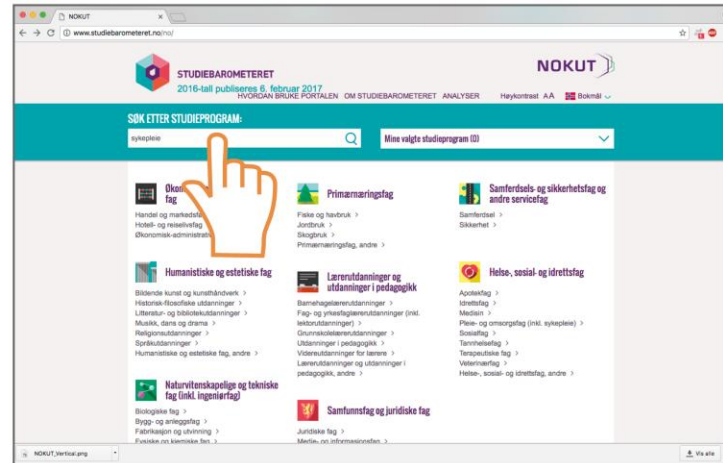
NOKUT

www.studiebarometeret.no/no/

STUDIEBAROMETERET
2016-tall publiseres 6. februar 2017

NOKUT

HVORDAN BRUKE PORTALEN OM STUDIEBAROMETERET ANALYSER Høykontrast AA Bokmål

SØK ETTER STUDIEPROGRAM:

sykepleie

Mine valgte studieprogram (0)

Økono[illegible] fag
Handel og markedsf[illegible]
Hotell- og reiselivsfag
Økonomisk-administrati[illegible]

Primærnæringsfag
Fiske og havbruk >
Jordbruk >
Skogbruk >
Primærnæringsfag, andre >

Samferdsels- og sikkerhetsfag og andre servicefag
Samferdsel >
Sikkerhet >

Humanistiske og estetiske fag
Bildende kunst og kunsthåndverk >
Historisk-filosofiske utdanninger >
Litteratur- og bibliotekutdanninger >
Musikk, dans og drama >
Religionsutdanninger >
Språkutdanninger >
Humanistiske og estetiske fag, andre >

Lærerutdanninger og utdanninger i pedagogikk
Barnehagelærerutdanninger >
Fag- og yrkesfaglærerutdanninger (inkl. lektorutdanninger) >
Grunnskolelærerutdanninger >
Utdanninger i pedagogikk >
Videreutdanninger for lærere >
Lærerutdanninger og utdanninger i pedagogikk, andre >

Helse-, sosial- og idrettsfag
Apotekfag >
Idrettsfag >
Medisin >
Pleie- og omsorgsfag (inkl. sykepleie) >
Sosialfag >
Tannhelsefag >
Terapeutiske fag >
Veterinærfag >
Helse-, sosial- og idrettsfag, andre >

Naturvitenskapelige og tekniske fag (inkl. ingeniørfag)
Biologiske fag >
Bygg- og anleggsfag >
Fabrikasjon og utvinning >
Fysiske og kjemiske fag >

Samfunnsfag og juridiske fag
Juridiske fag >
Medie- og informasjonsfag >

NOKUT_Vertical.png
Vis alle